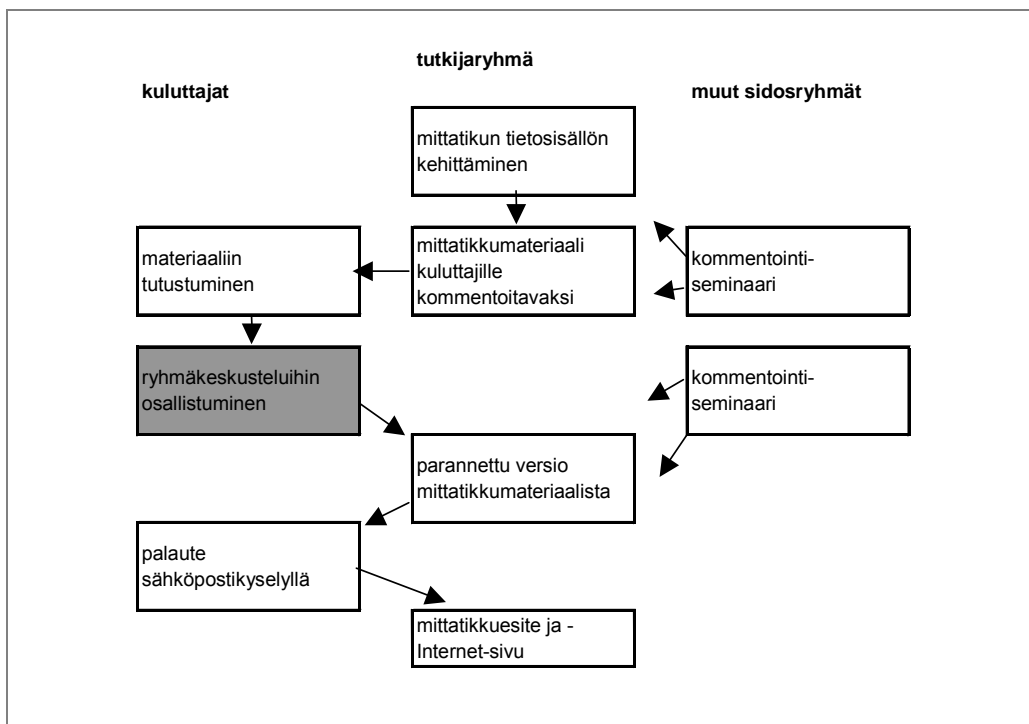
tutkijaryhmä

kuluttajat

muut sidosryhmät

mittatikun tietosisällön kehittäminen

materiaaliin tutustuminen

mittatikkumateriaali kuluttajille kommentoitavaksi

kommentointi-seminaari

ryhmäkeskusteluihin osallistuminen

kommentointi-seminaari

parannettu versio mittatikkumateriaalista

palaute sähköpostikyselyllä

mittatikkuesite ja - Internet-sivu